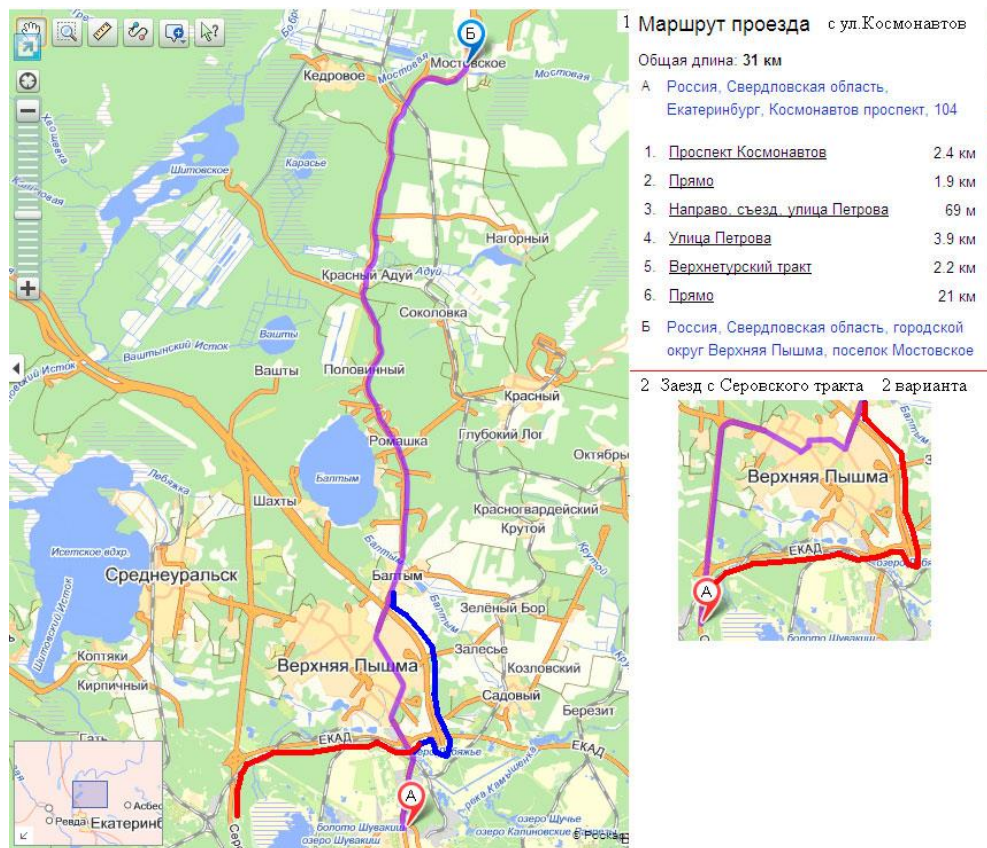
1 Маршрут проезда с ул.Космонавтов

Общая длина: 31 км

А Россия, Свердловская область, Екатеринбург, Космонавтов проспект, 104

| | | |
|---|---|---|
| 1. | Проспект Космонавтов | 2.4 км |
| 2. | Прямо | 1.9 км |
| 3. | Направо, съезд, улица Петрова | 69 м |
| 4. | Улица Петрова | 3.9 км |
| 5. | Верхнетурский тракт | 2.2 км |
| 6. | Прямо | 21 км |

Б Россия, Свердловская область, городской округ Верхняя Пышма, поселок Мостовское

2 Заезд с Серовского тракта 2 варианта

Верхняя Пышма
ЕКАД
А

Б
Кедровое
Мостовая
Мостовское
Мостовая
Каpaсье
Шитовское
Хевшевка
Нагорный
Красный Адуй
Адуй
Соколовка
Ваштьı
Ваштынский Исток
Исток
Вашты
Половинный
Красный
Ромашка
Глубокий Лог
Октябрь
Балтым
Лебяжка
Шахты
Красногвардейский
Крутой
Исетское вдхр.
Среднеуральск
Балтым
Зелёный Бор
Шитовский Исток
Коптяки
Верхняя Пышма
Залесье
Козловский
Кирпичный
Садовый
Березит
ЕКАД
ЕКАД
Гать
Серовское
река Камышенка
болото Шувакиш
озеро Шувакиш
озеро Щучье
озеро Калиновское
Асбест
Ревда
Екатеринб
Серо
А